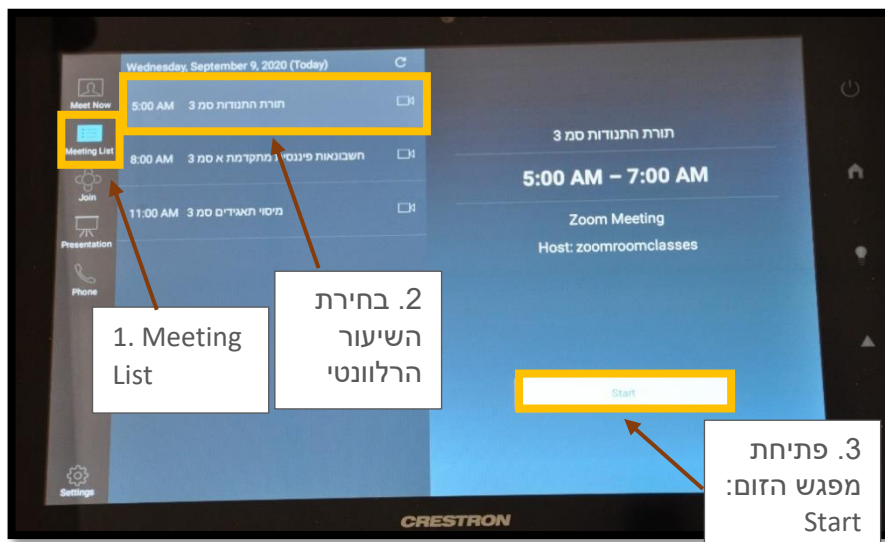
Meet Now
Meeting List
Join
Presentation
Phone
Settings

Wednesday, September 9, 2020 (Today)

5:00 AM תורת התנודות סמ 3
8:00 AM חשבונאות פיננסית מתקדמת א סמ 3
11:00 AM מיסוי תאגידים סמ 3

תורת התנודות סמ 3
5:00 AM – 7:00 AM
Zoom Meeting
Host: zoomroomclasses

Start

1. Meeting List

2. בחירת השיעור הרלוונטי

3. פתיחת מפגש הזום: Start

CRESTRON